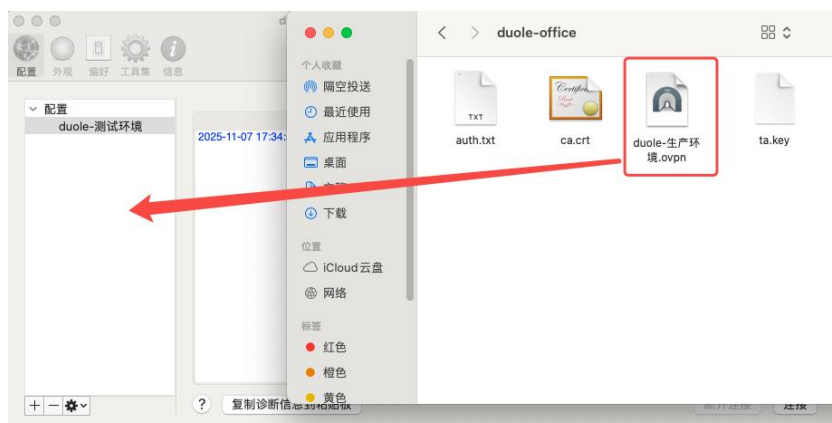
配置 外观 偏好 工具集 信息

配置
duole-测试环境

2025-11-07 17:34:

? 复制诊断信息到粘贴板

个人收藏
隔空投送
最近使用
应用程序
桌面
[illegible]
下载

位置
iCloud云盘
网络

标签
红色
橙色
黄色

duole-office

TXT
auth.txt

ca.crt

duole-生产环境.ovpn

ta.key

断开连接 连接